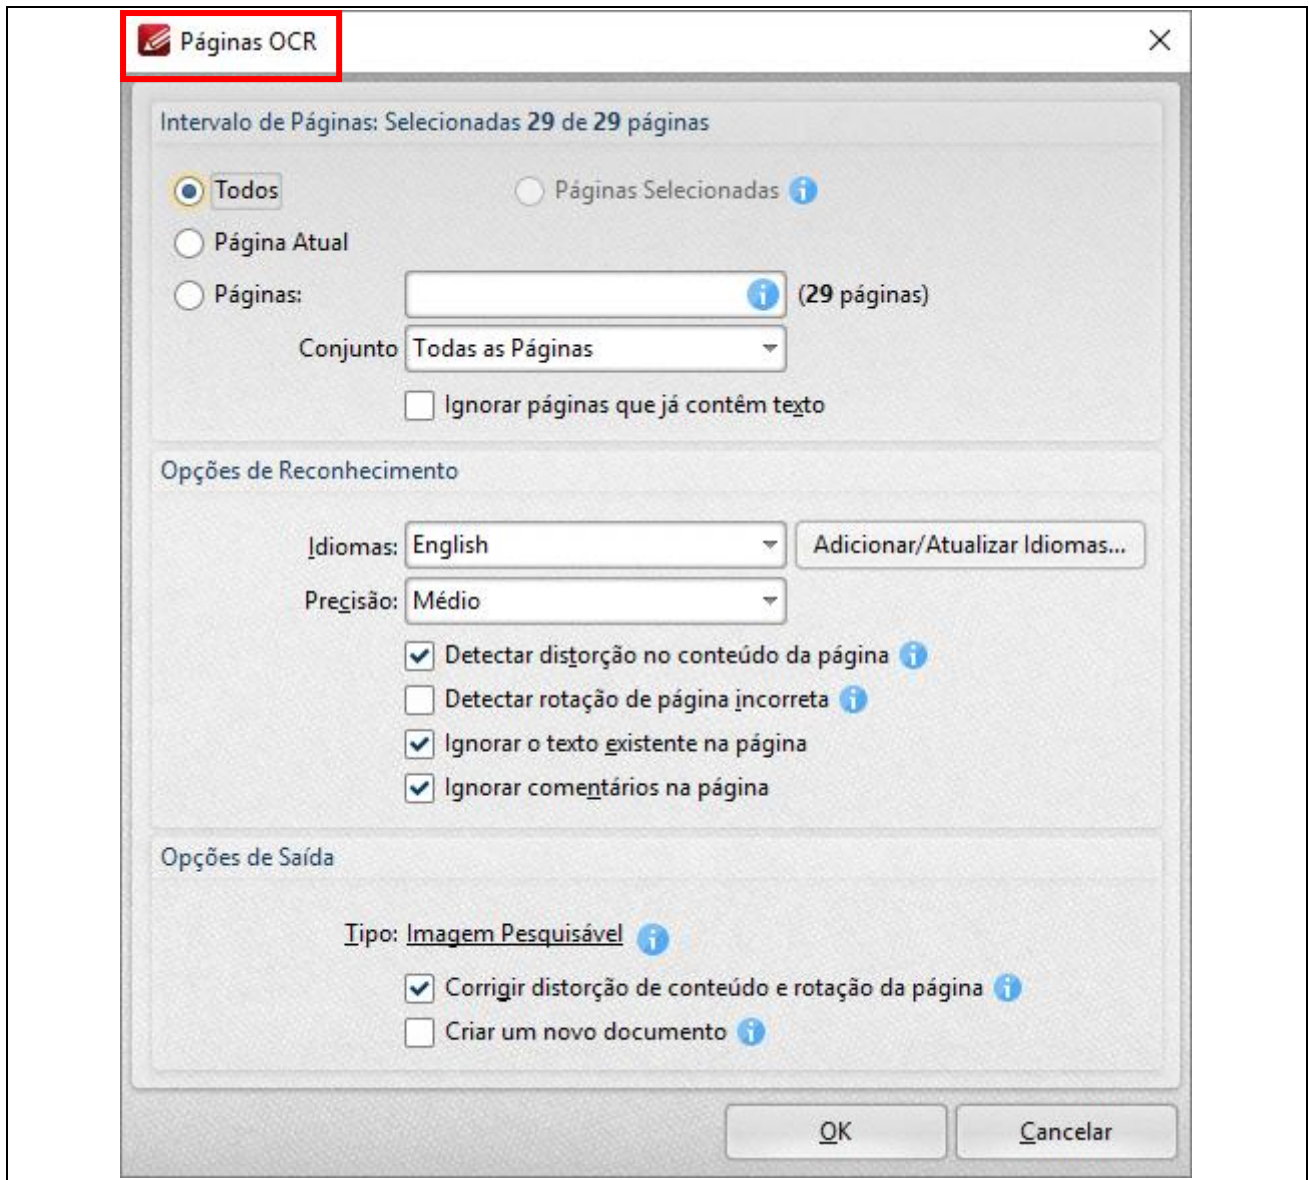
Páginas OCR

Intervalo de Páginas: Selecionadas 29 de 29 páginas

Todos

Páginas Selecionadas

Página Atual

Páginas:

(29 páginas)

Conjunto Todas as Páginas

Ignorar páginas que já contêm texto

Opções de Reconhecimento

Idiomas: English

Adicionar/Atualizar Idiomas...

Precisão: Médio

Detectar distorção no conteúdo da página

Detectar rotação de página incorreta

Ignorar o texto existente na página

Ignorar comentários na página

Opções de Saída

Tipo: Imagem Pesquisável

Corrigir distorção de conteúdo e rotação da página

Criar um novo documento

OK

Cancelar